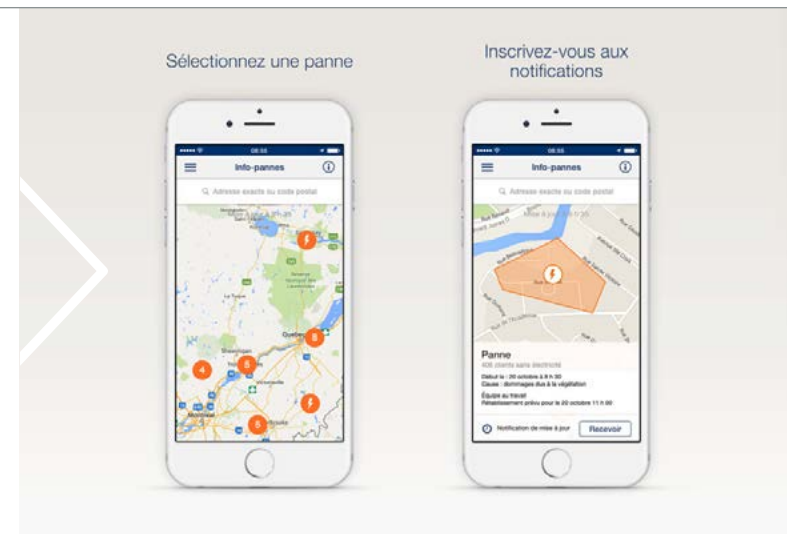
Sélectionnez une panne

Inscrivez-vous aux notifications

08:55

Info-pannes

Adresse exacte ou code postal

4

8

8

5

Quebec

Montréal

08:55

Info-pannes

Adresse exacte ou code postal

Panne

406 clients sans électricité

Début le : 20 octobre à 8 h 30
Cause : dommages dus à la végétation

Équipe au travail
Rétablissement prévu pour le 20 octobre 11 h 00

Notification de mise à jour

Recevoir